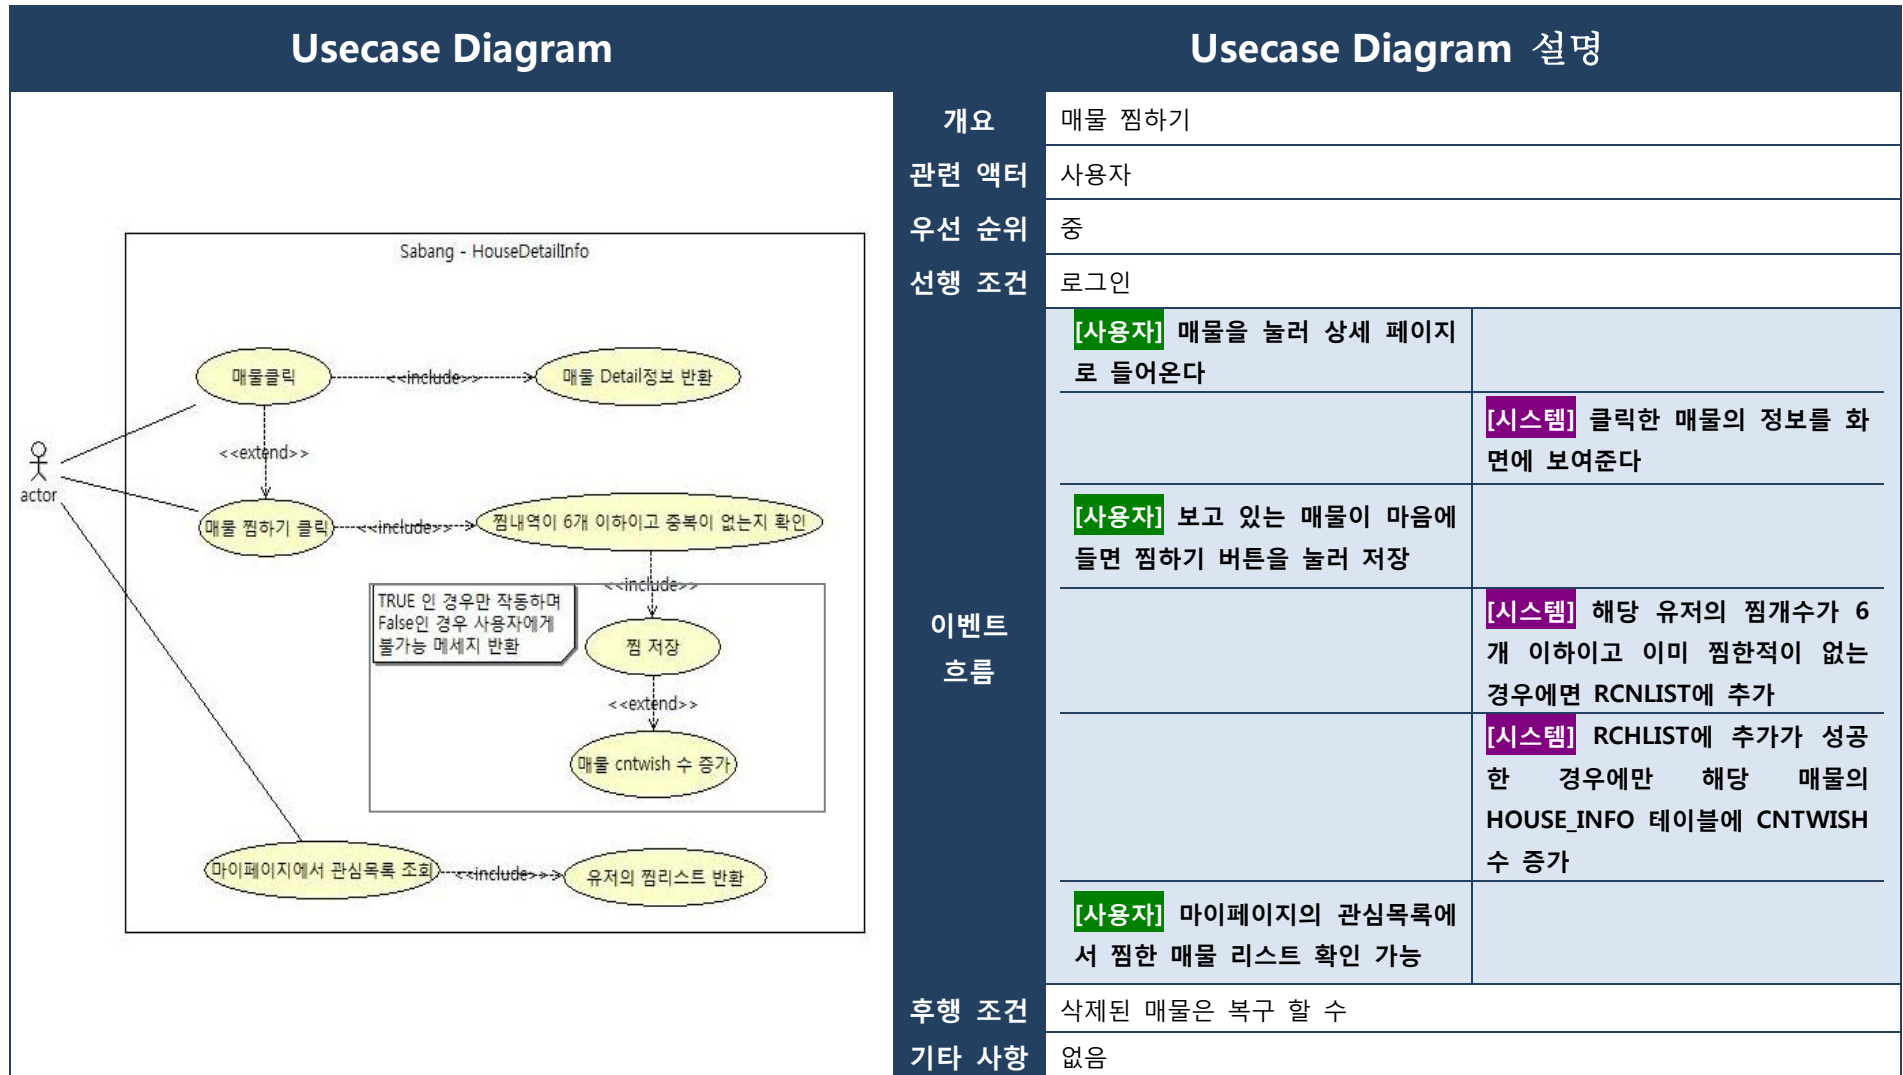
Usecase Diagram

Sabang - HouseDetailInfo

actor

매물클릭

<<include>>

매물 Detail정보 반환

<<extend>>

매물 찜하기 클릭

<<include>>

찜내역이 6개 이하이고 중복이 없는지 확인

<<include>>

TRUE 인 경우만 작동하며 False인 경우 사용자에게 불가능 메세지 반환

찜 저장

<<extend>>

매물 cntwish 수 증가

마이페이지에서 관심목록 조회

<<include>>

유저의 찜리스트 반환

Usecase Diagram 설명

| 개요 | 매물 찜하기 | |
|---|---|---|
| 관련 액터 | 사용자 | |
| 우선 순위 | 중 | |
| 선행 조건 | 로그인 | |
| 이벤트 흐름 | [사용자] 매물을 눌러 상세 페이지로 들어온다 | |
| | | [시스템] 클릭한 매물의 정보를 화면에 보여준다 |
| | [사용자] 보고 있는 매물이 마음에 들면 찜하기 버튼을 눌러 저장 | |
| | | [시스템] 해당 유저의 찜개수가 6개 이하이고 이미 찜한적이 없는 경우에면 RCNLIST에 추가 |
| | | [시스템] RCHLIST에 추가가 성공한 경우에만 해당 매물의 HOUSE_INFO 테이블에 CNTWISH 수 증가 |
| | [사용자] 마이페이지의 관심목록에서 찜한 매물 리스트 확인 가능 | |
| 후행 조건 | 삭제된 매물은 복구 할 수 | |
| 기타 사항 | 없음 | |